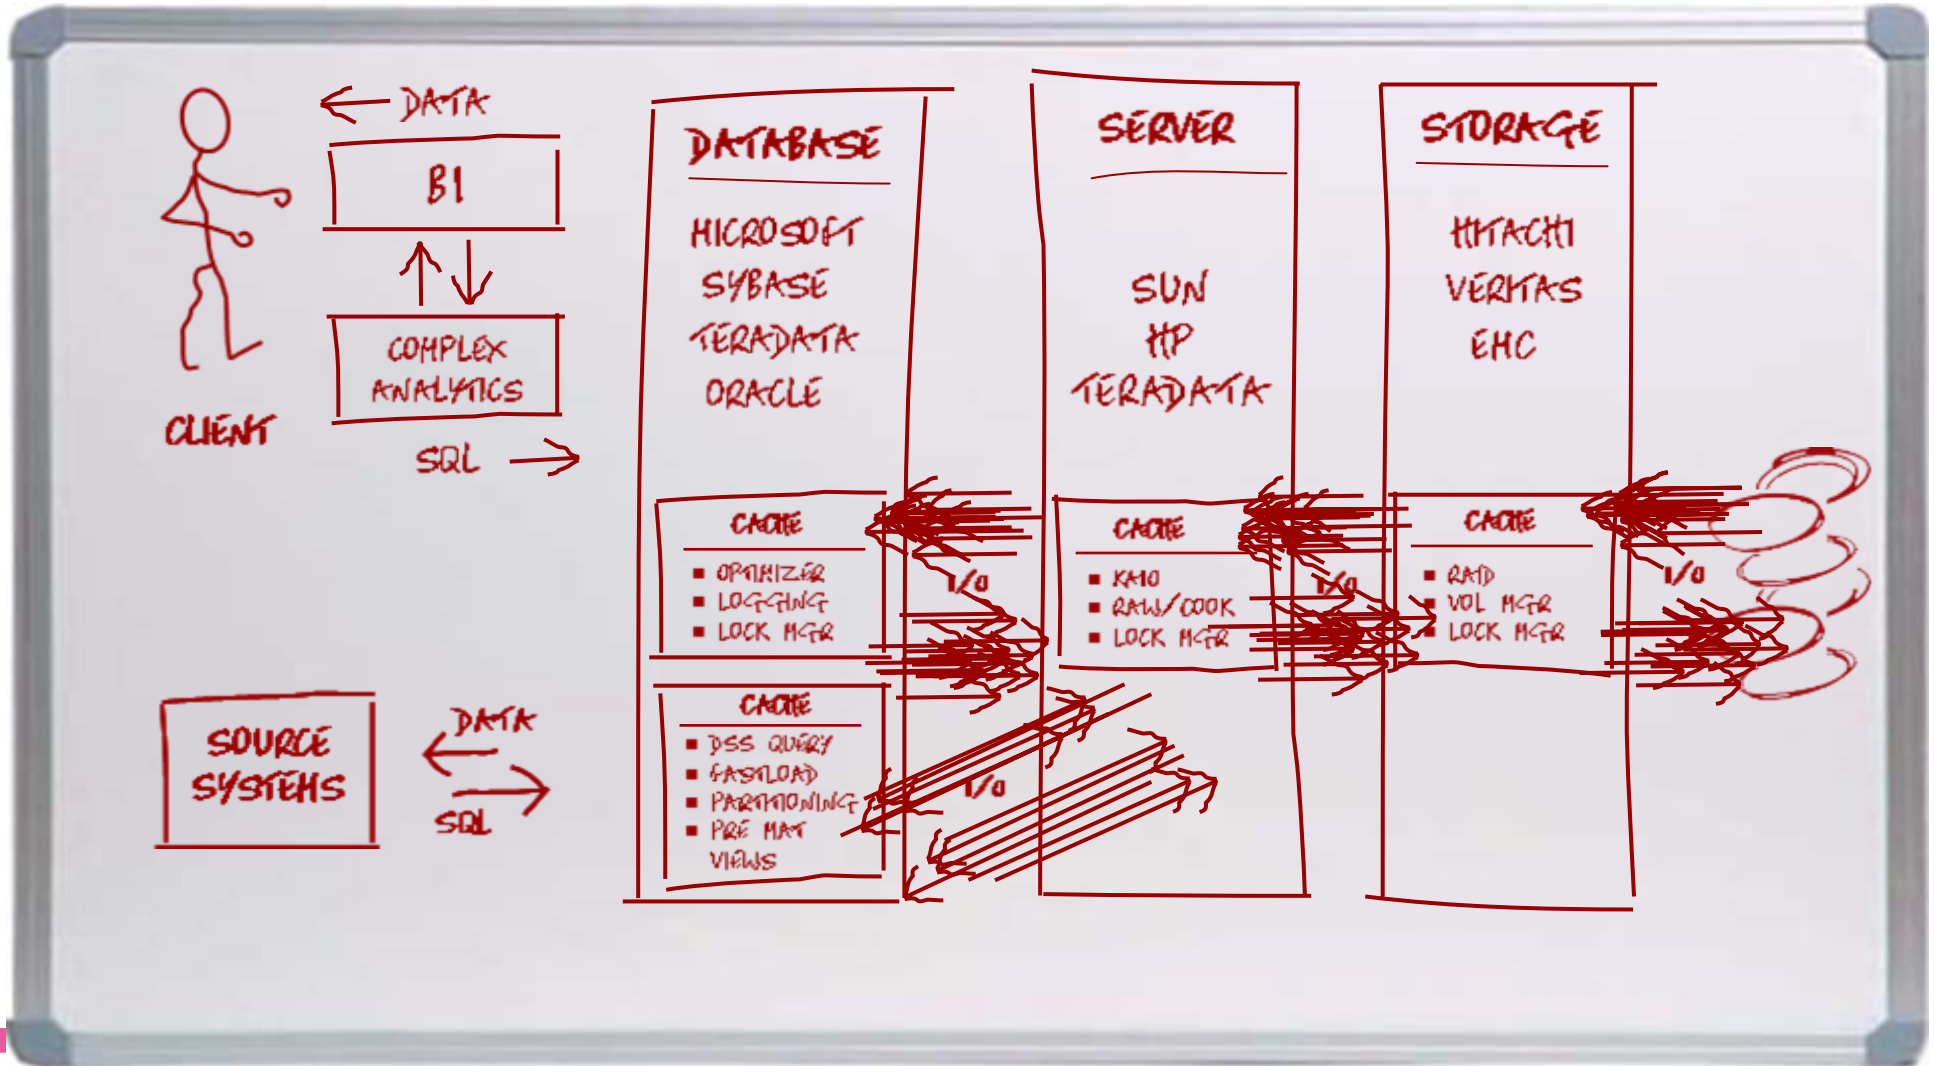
DATA

BI

COMPLEX ANALYTICS

CLIENT

SQL

DATABASE

MICROSOFT
SYBASE
TERADATA
ORACLE

CACHE
- OPTIMIZER
- LOGGING
- LOCK MGR

CACHE
- DSS QUERY
- FASTLOAD
- PARTITIONING
- PRE MAT VIEWS

I/O

I/O

SERVER

SUN
HP
TERADATA

CACHE
- KAIO
- RAW/COOK
- LOCK MGR

I/O

STORAGE

HITACHI
VERITAS
EMC

CACHE
- RAID
- VOL MGR
- LOCK MGR

I/O

SOURCE SYSTEMS

DATA

SQL